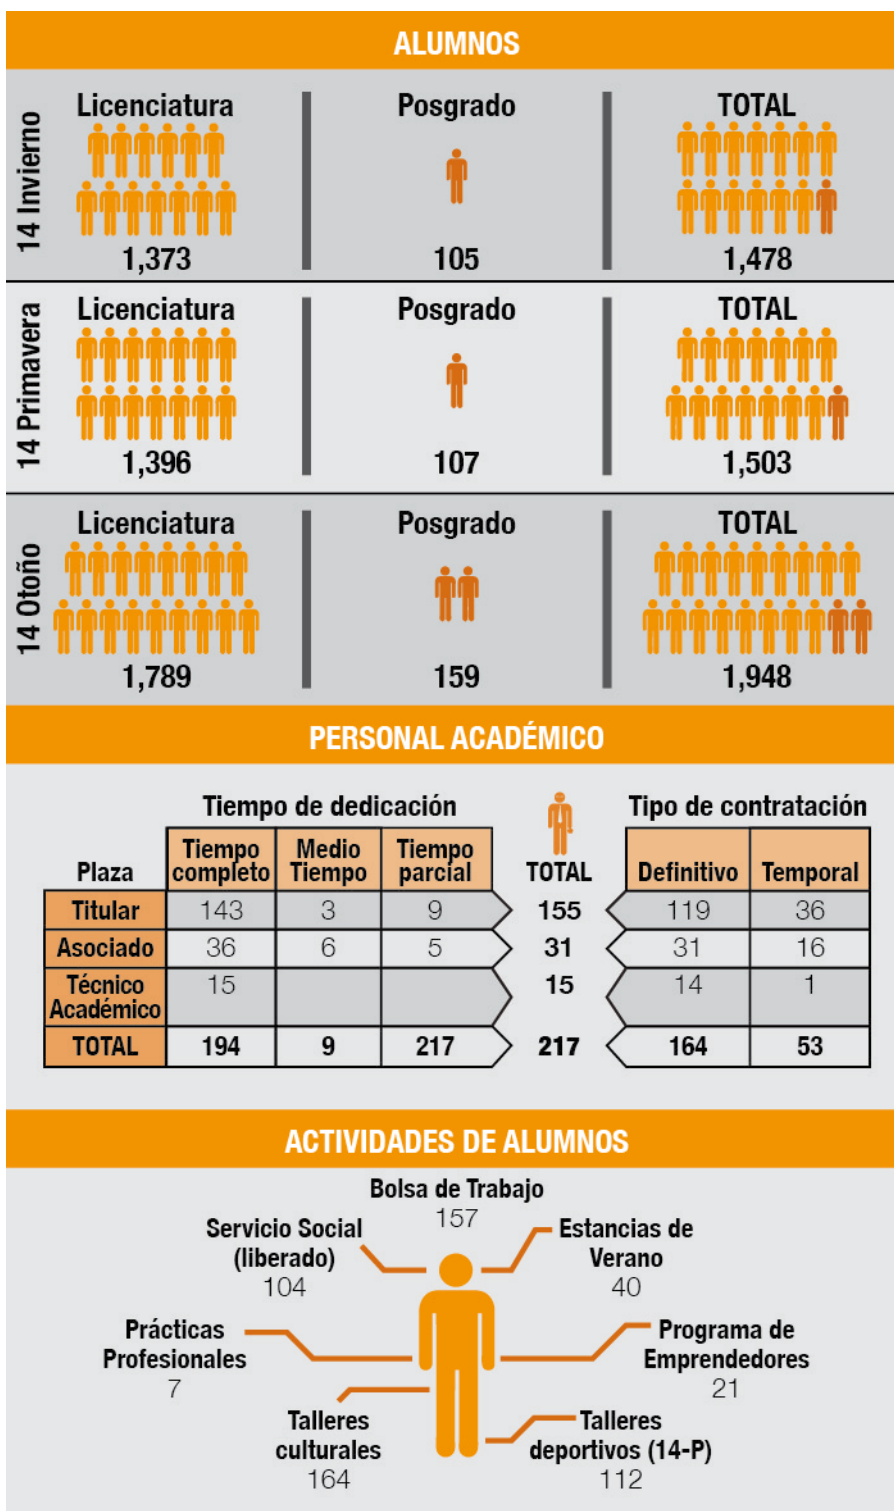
ALUMNOS

14 Invierno

Licenciatura
1,373

Posgrado
105

TOTAL
1,478

14 Primavera

Licenciatura
1,396

Posgrado
107

TOTAL
1,503

14 Otoño

Licenciatura
1,789

Posgrado
159

TOTAL
1,948

PERSONAL ACADÉMICO

Tiempo de dedicación

Tipo de contratación

| Plaza | Tiempo completo | Medio Tiempo | Tiempo parcial | TOTAL | Definitivo | Temporal |
|---|---|---|---|---|---|---|
| Titular | 143 | 3 | 9 | 155 | 119 | 36 |
| Asociado | 36 | 6 | 5 | 31 | 31 | 16 |
| Técnico Académico | 15 | | | 15 | 14 | 1 |
| TOTAL | 194 | 9 | 217 | 217 | 164 | 53 |

ACTIVIDADES DE ALUMNOS

Bolsa de Trabajo
157

Servicio Social (liberado)
104

Estancias de Verano
40

Prácticas Profesionales
7

Programa de Emprendedores
21

Talleres culturales
164

Talleres deportivos (14-P)
112